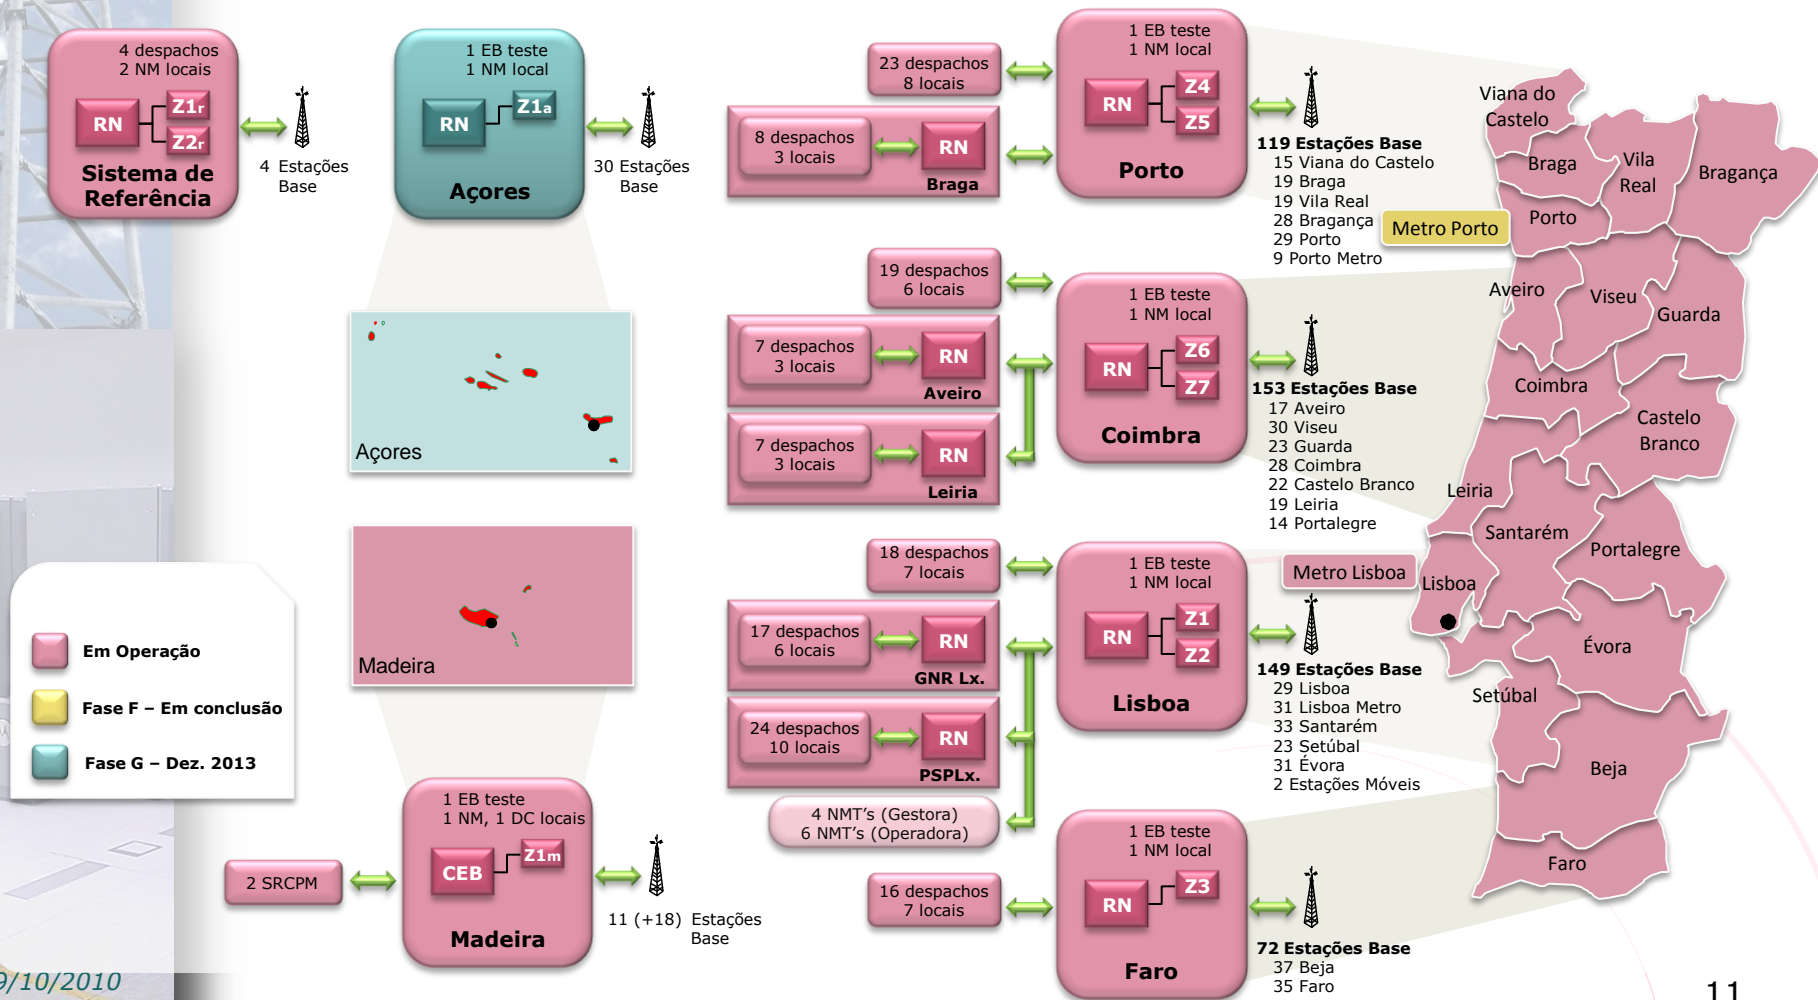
4 despachos
2 NM locais
RN
Z1r
Z2r
Sistema de Referência

4 Estações Base

1 EB teste
1 NM local
RN
Z1a
Açores

30 Estações Base

Açores

Madeira

Em Operação
Fase F – Em conclusão
Fase G – Dez. 2013

2 SRCPM

1 EB teste
1 NM, 1 DC locais
CEB
Z1m
Madeira

11 (+18) Estações Base

9/10/2010

23 despachos
8 locais

8 despachos
3 locais
RN
Braga

1 EB teste
1 NM local
RN
Z4
Z5
Porto

119 Estações Base
15 Viana do Castelo
19 Braga
19 Vila Real
28 Bragança
29 Porto
9 Porto Metro

Metro Porto

19 despachos
6 locais

7 despachos
3 locais
RN
Aveiro

7 despachos
3 locais
RN
Leiria

1 EB teste
1 NM local
RN
Z6
Z7
Coimbra

153 Estações Base
17 Aveiro
30 Viseu
23 Guarda
28 Coimbra
22 Castelo Branco
19 Leiria
14 Portalegre

18 despachos
7 locais

17 despachos
6 locais
RN
GNR Lx.

24 despachos
10 locais
RN
PSPLx.

4 NMT's (Gestora)
6 NMT's (Operadora)

1 EB teste
1 NM local
RN
Z1
Z2
Lisboa

Metro Lisboa

149 Estações Base
29 Lisboa
31 Lisboa Metro
33 Santarém
23 Setúbal
31 Évora
2 Estações Móveis

16 despachos
7 locais

1 EB teste
1 NM local
RN
Z3
Faro

72 Estações Base
37 Beja
35 Faro

Viana do Castelo
Braga
Vila Real
Bragança
Porto
Aveiro
Viseu
Guarda
Coimbra
Castelo Branco
Leiria
Santarém
Portalegre
Lisboa
Évora
Setúbal
Beja
Faro

11